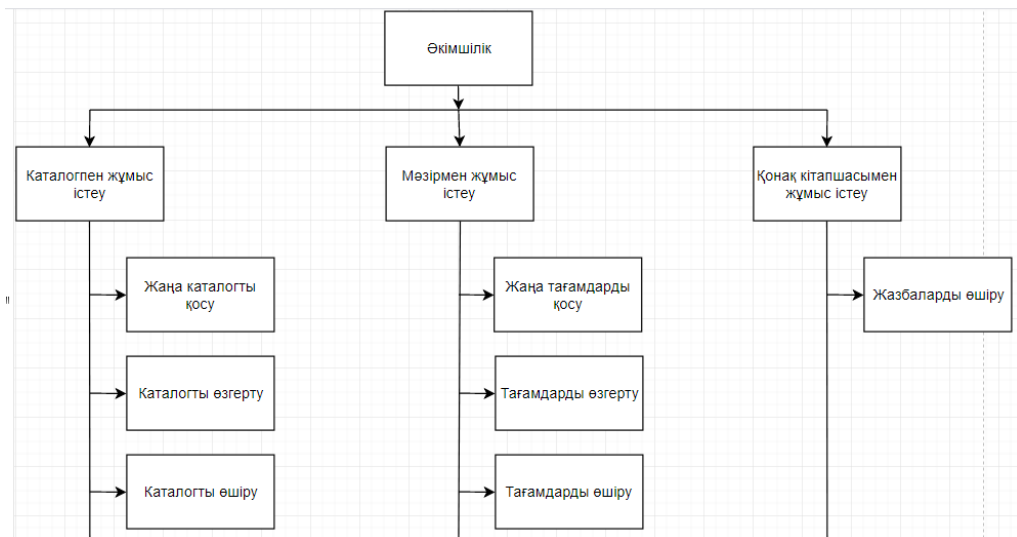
Әкімшілік

Каталогпен жұмыс істеу

Мәзірмен жұмыс істеу

Қонақ кітапшасымен жұмыс істеу

Жаңа каталогты қосу

Каталогты өзгерту

Каталогты өшіру

Жаңа тағамдарды қосу

Тағамдарды өзгерту

Тағамдарды өшіру

Жазбаларды өшіру